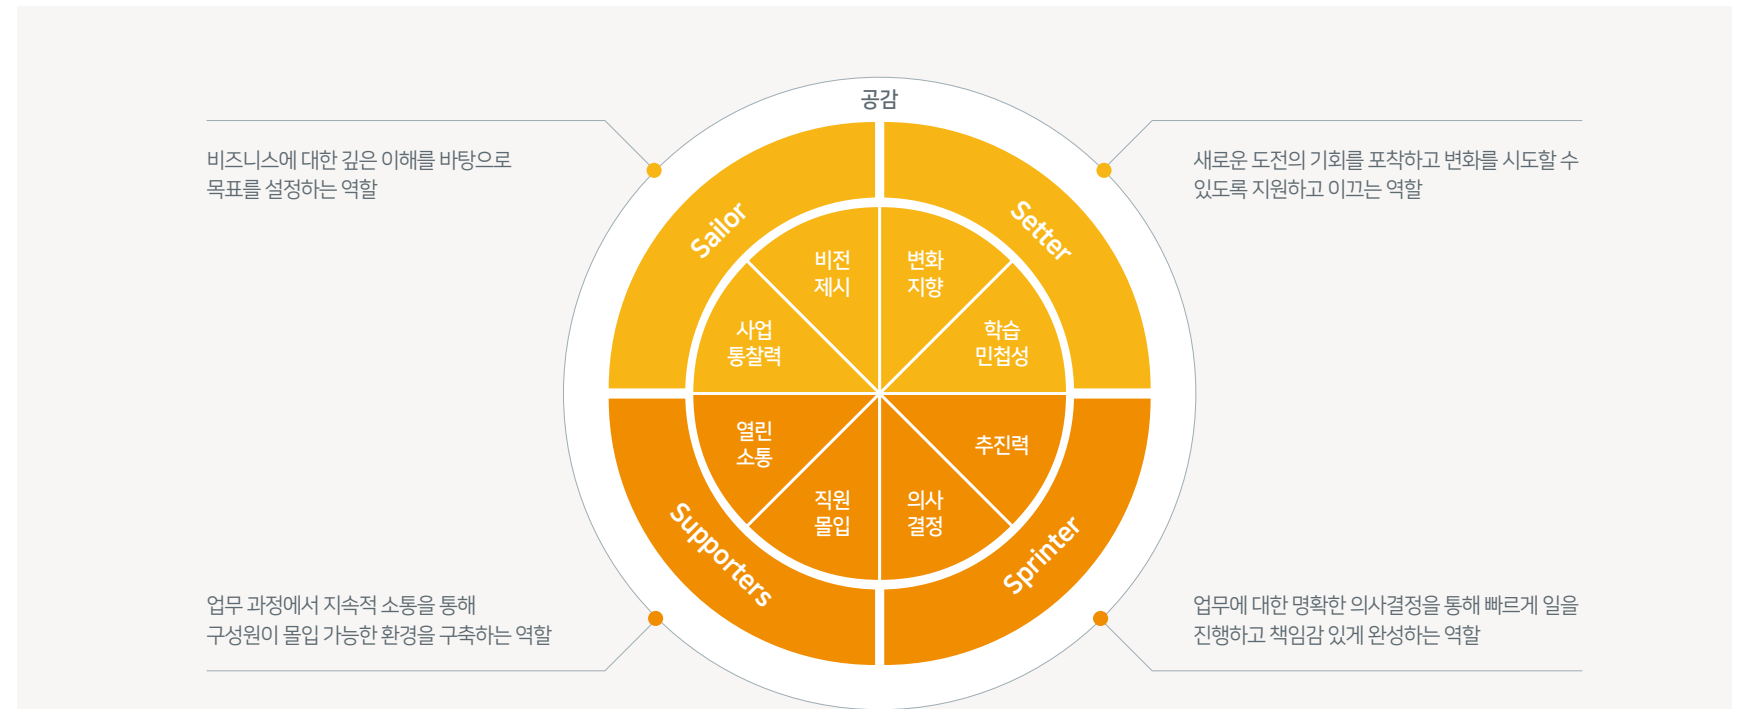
비즈니스에 대한 깊은 이해를 바탕으로 목표를 설정하는 역할

공감

새로운 도전의 기회를 포착하고 변화를 시도할 수 있도록 지원하고 이끄는 역할

Sailor

Setter

비전 제시

변화 지향

사업 통찰력

학습 민첩성

열린 소통

추진력

직원 몰입

의사 결정

Supporters

Sprinter

업무 과정에서 지속적 소통을 통해 구성원이 몰입 가능한 환경을 구축하는 역할

업무에 대한 명확한 의사결정을 통해 빠르게 일을 진행하고 책임감 있게 완성하는 역할